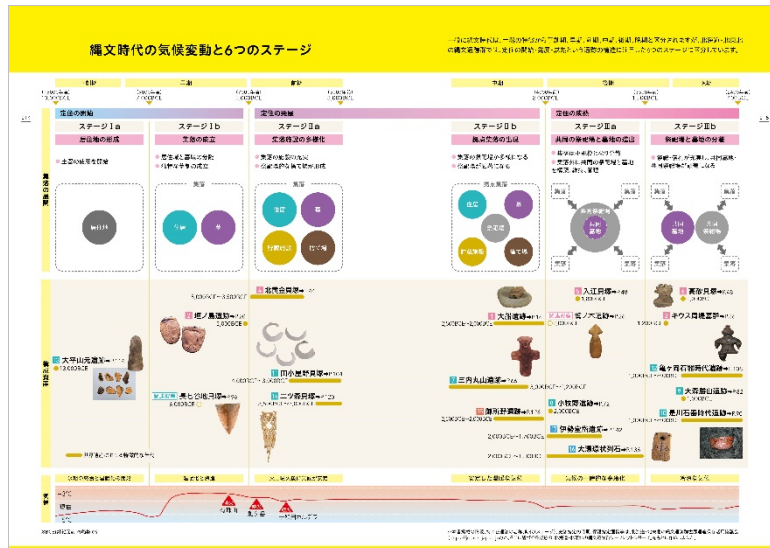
縄文時代の気候変動と6つのステージ

ステージⅠa

ステージⅠb

ステージⅡa

ステージⅡb

ステージⅢa

ステージⅢb

定住の開始

定住の発展

定住の成熟

居住地の形成

集落の成立

集落施設の多様化

拠点集落の出現

共同の祭祀場と墓地の成立

祭祀場と墓地の分離

大平山元遺跡

垣ノ島遺跡

北黄金貝塚

田小屋野貝塚

二ツ森貝塚

三内丸山遺跡

大船遺跡

御所野遺跡

入江貝塚

小牧野遺跡

伊勢堂岱遺跡

大湯環状列石

高砂貝塚

キウス周堤墓群

亀ヶ岡石器時代遺跡

大森勝山遺跡

是川石器時代遺跡

長七谷地貝塚

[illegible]